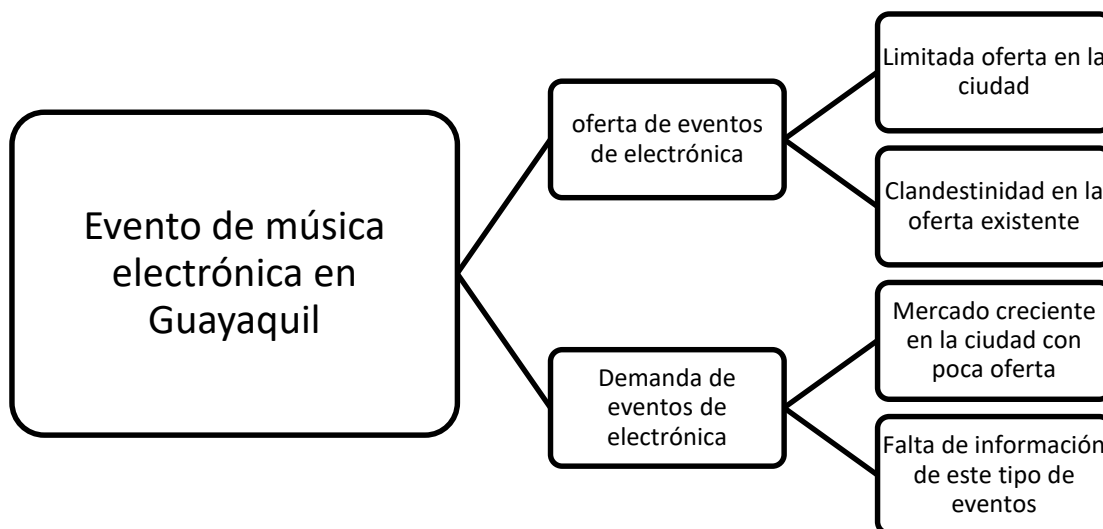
Evento de música electrónica en Guayaquil

oferta de eventos de electrónica

Limitada oferta en la ciudad

Clandestinidad en la oferta existente

Demanda de eventos de electrónica

Mercado creciente en la ciudad con poca oferta

Falta de información de este tipo de eventos